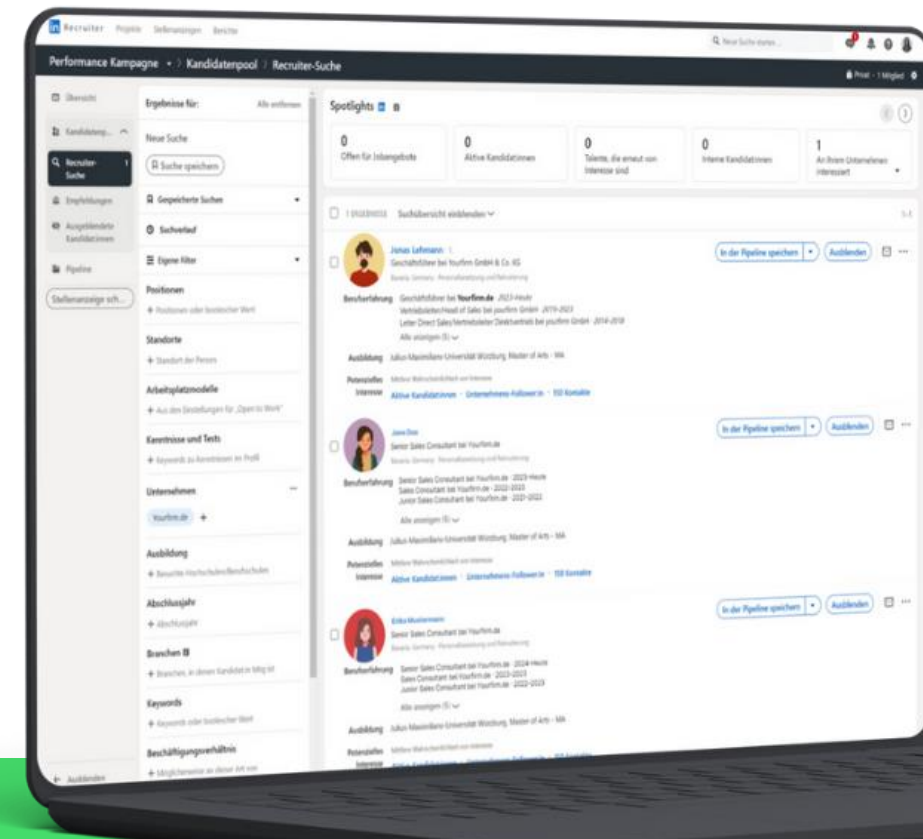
Recruiter Projekte Stellenanzeigen Berichte

Q Neue Suche starten

Performance Kampagne › Kandidatenpool › Recruiter-Suche

Privat · 1 Mitglied

Übersicht

Kandidatenp...

Recruiter-Suche

Empfehlungen

Ausgeblendete Kandidat:innen

Pipeline

Stellenanzeige sch...

Ausblenden

Ergebnisse für:

Alle entfernen

Neue Suche

Suche speichern

Gespeicherte Suchen

Suchverlauf

Eigene Filter

Positionen

+ Positionen oder boolescher Wert

Standorte

+ Standort der Person

Arbeitsplatzmodelle

+ Aus den Einstellungen für „Open to Work"

Kenntnisse und Tests

+ Keywords zu Kenntnissen im Profil

Unternehmen

Yourfirm.de +

Ausbildung

+ Besuchte Hochschulen/Bildungseinrichtungen

Abschlussjahr

+ Abschlussjahr

Branchen

+ Branchen, in denen Kandidat:in tätig ist

Keywords

+ Keywords oder boolescher Wert

Beschäftigungsverhältnis

+ Möglicherweise an dieser Art von

Spotlights

| 0 Offen für Jobangebote | 0 Aktive Kandidat:innen | 0 Talente, die erneut von Interesse sind | 0 Interne Kandidat:innen | 1 An Ihrem Unternehmen interessiert |
|---|---|---|---|---|

1 ERGEBNISSE Suchübersicht einblenden

Jonas Lehmann · 1.
Geschäftsführer bei Yourfirm GmbH & Co. KG
Bavaria, Germany · Personalbeschaffung und Rekrutierung

In der Pipeline speichern Ausblenden

Berufserfahrung Geschäftsführer bei Yourfirm.de · 2023-Heute
Vertriebsleiter/Head of Sales bei yourfirm GmbH · 2019-2023
Leiter Direct Sales/Vertriebsleiter Direktvertrieb bei yourfirm GmbH · 2014-2018
Alle anzeigen (5)

Ausbildung Julius-Maximilians-Universität Würzburg, Master of Arts - MA

Potenzielles Interesse Mittlere Wahrscheinlichkeit von Interesse
Aktive Kandidat:innen · Unternehmens-Follower:in · 150 Kontakte

Jane Doe
Senior Sales Consultant bei Yourfirm.de
Bavaria, Germany · Personalbeschaffung und Rekrutierung

In der Pipeline speichern Ausblenden

Berufserfahrung Senior Sales Consultant bei Yourfirm.de · 2023-Heute
Sales Consultant bei Yourfirm.de · 2022-2023
Junior Sales Consultant bei Yourfirm.de · 2021-2022
Alle anzeigen (5)

Ausbildung Julius-Maximilians-Universität Würzburg, Master of Arts - MA

Potenzielles Interesse Mittlere Wahrscheinlichkeit von Interesse
Aktive Kandidat:innen · Unternehmens-Follower:in · 150 Kontakte

Erika Mustermann
Senior Sales Consultant bei Yourfirm.de
Bavaria, Germany · Personalbeschaffung und Rekrutierung

In der Pipeline speichern Ausblenden

Berufserfahrung Senior Sales Consultant bei Yourfirm.de · 2024-Heute
Sales Consultant bei Yourfirm.de · 2023-2023
Junior Sales Consultant bei Yourfirm.de · 2022-2023
Alle anzeigen (5)

Ausbildung Julius-Maximilians-Universität Würzburg, Master of Arts - MA

Potenzielles Interesse Mittlere Wahrscheinlichkeit von Interesse
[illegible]